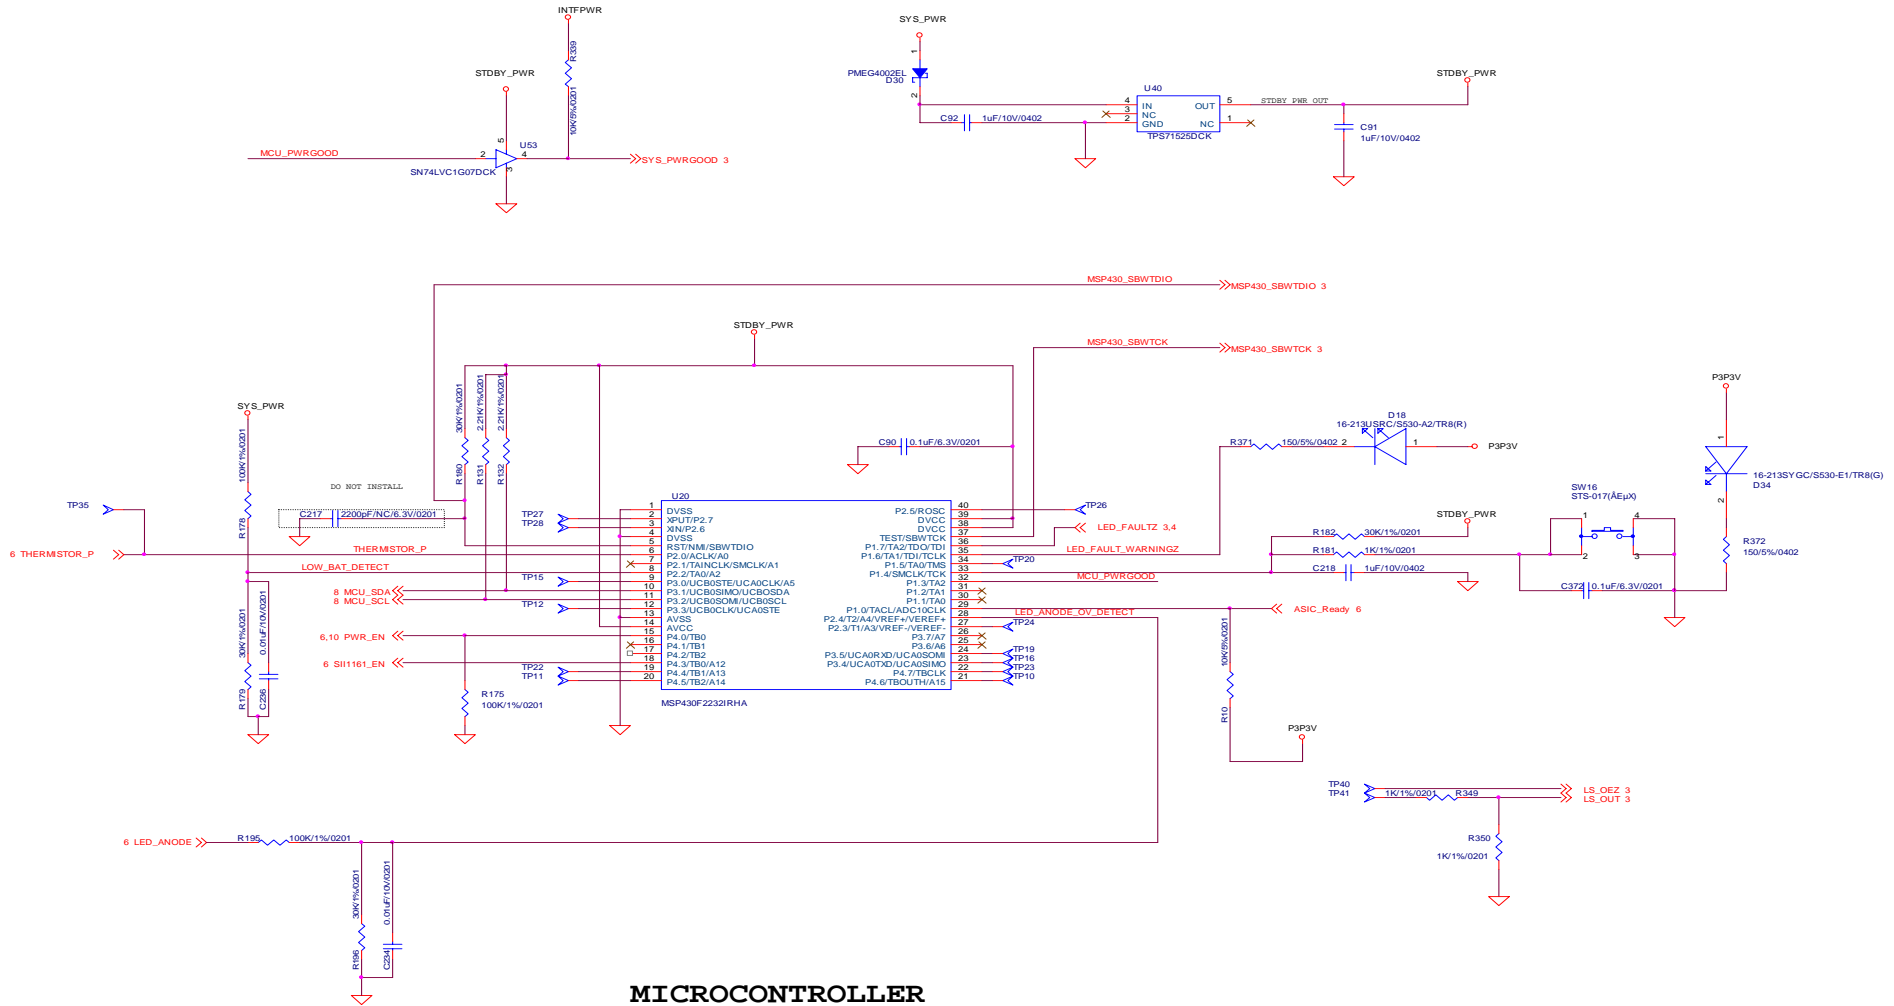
INTFPWR
R339
10K/5%/0201
STDBY_PWR
U53
MCU_PWRGOOD
2
5
4
3
SN74LVC1G07DCK
SYS_PWRGOOD 3

SYS_PWR
1
PMEG4002EL
D30
2
U40
4 IN
3 NC
2 GND
OUT 5
NC 1
C92
1uF/10V/0402
TPS71525DCK
STDBY_PWR_OUT
STDBY_PWR
C91
1uF/10V/0402

MSP430_SBWTDIO
MSP430_SBWTDIO 3
STDBY_PWR
MSP430_SBWTCK
MSP430_SBWTCK 3
SYS_PWR
30K/1%/0201
2.21K/1%/0201
2.21K/1%/0201
R180
R131
R132
C90
0.1uF/6.3V/0201
100K/1%/0201
R178
DO NOT INSTALL
C217
2200pF/NC/6.3V/0201
TP35
6 THERMISTOR_P
THERMISTOR_P
LOW_BAT_DETECT
8 MCU_SDA
8 MCU_SCL
6,10 PWR_EN
6 SII1161_EN
30K/1%/0201
R179
0.01uF/10V/0201
C236
R175
100K/1%/0201
TP27
TP28
TP15
TP12
TP22
TP11
U20
1 DVSS
2 XPUT/P2.7
3 XIN/P2.6
4 DVSS
5 DVSS
6 RST/NMI/SBWTDIO
7 P2.0/ACLK/A0
8 P2.1/TAINCLK/SMCLK/A1
9 P2.2/TA0/A2
10 P3.0/UCB0STE/UCA0CLK/A5
11 P3.1/UCB0SIMO/UCB0SDA
12 P3.2/UCB0SOMI/UCB0SCL
13 P3.3/UCB0CLK/UCA0STE
14 AVSS
15 AVCC
16 P4.0/TB0
17 P4.1/TB1
18 P4.2/TB2
19 P4.3/TB0/A12
20 P4.4/TB1/A13
P4.5/TB2/A14
P2.5/ROSC 40
DVCC 39
DVCC 38
TEST/SBWTCK 37
P1.7/TA2/TDO/TDI 36
P1.6/TA1/TDI/TCLK 35
P1.5/TA0/TMS 34
P1.4/SMCLK/TCK 33
P1.3/TA2 32
P1.2/TA1 31
P1.1/TA0 30
P1.0/TACL/ADC10CLK 29
P2.4/T2/A4/VREF+/VEREF+ 28
P2.3/T1/A3/VREF-/VEREF- 27
P3.7/A7 26
P3.6/A6 25
P3.5/UCA0RXD/UCA0SOMI 24
P3.4/UCA0TXD/UCA0SIMO 23
P4.7/TBCLK 22
P4.6/TBOUTH/A15 21
MSP430F2232IRHA
TP26
LED_FAULTZ 3,4
LED_FAULT_WARNINGZ
TP20
MCU_PWRGOOD
LED_ANODE_OV_DETECT
ASIC_Ready 6
TP24
TP19
TP16
TP23
TP10
10K/5%/0201
R10
P3P3V
R371
150/5%/0402
D18
16-213USRC/S530-A2/TR8(R)
P3P3V
STDBY_PWR
R182
30K/1%/0201
R181
1K/1%/0201
C218
1uF/10V/0402
SW16
STS-017(ÂEµX)
C372
0.1uF/6.3V/0201
P3P3V
16-213SYGC/S530-E1/TR8(G)
D34
R372
150/5%/0402
TP40
TP41
1K/1%/0201
R349
LS_OEZ 3
LS_OUT 3
R350
1K/1%/0201
6 LED_ANODE
R195
100K/1%/0201
30K/1%/0201
R196
0.01uF/10V/0201
C234
MICROCONTROLLER